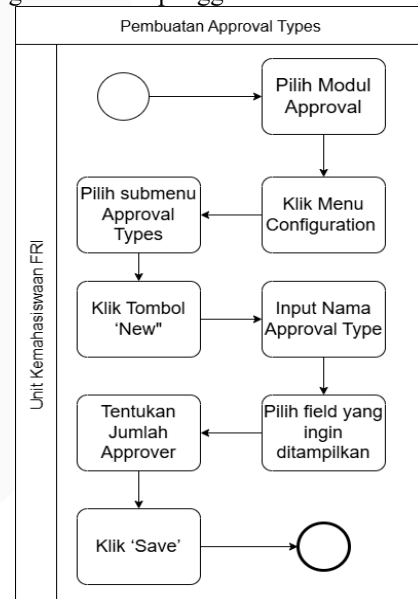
Pembuatan Approval Types

Unit Kemahasiswaan FRI

Pilih Modul Approval

Klik Menu Configuration

Pilih submenu Approval Types

Klik Tombol 'New"

Input Nama Approval Type

Pilih field yang ingin ditampilkan

Tentukan Jumlah Approver

Klik 'Save'